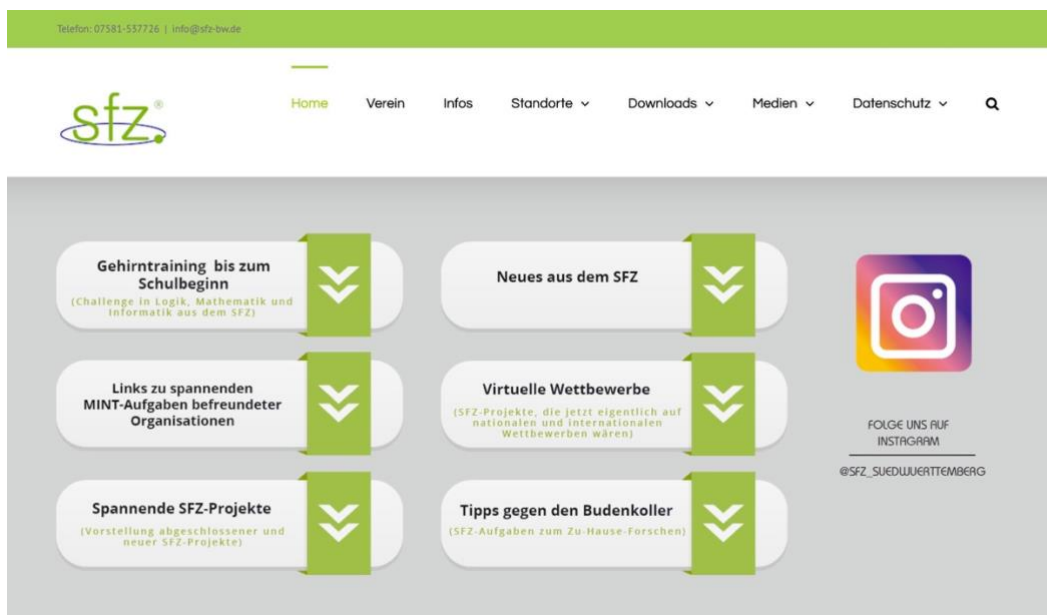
Telefon: 07581-537726 | info@sfz-bw.de

sfz®

Home Verein Infos Standorte Downloads Medien Datenschutz

Gehirntraining bis zum Schulbeginn
(Challenge in Logik, Mathematik und Informatik aus dem SFZ)

Neues aus dem SFZ

Links zu spannenden MINT-Aufgaben befreundeter Organisationen

Virtuelle Wettbewerbe
(SFZ-Projekte, die jetzt eigentlich auf nationalen und internationalen Wettbewerben wären)

Spannende SFZ-Projekte
(Vorstellung abgeschlossener und neuer SFZ-Projekte)

Tipps gegen den Budenkoller
(SFZ-Aufgaben zum Zu-Hause-Forschen)

FOLGE UNS AUF INSTAGRAM

@SFZ_SUEDWUERTTEMBERG